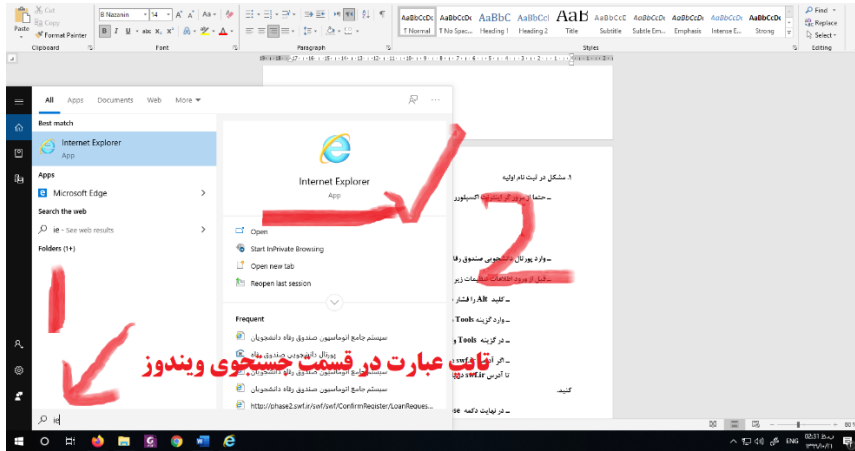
Cut
Copy
Paste
Format Painter
Clipboard
B Nazanin
14
Font
Paragraph
AaBbCcDc
¶ Normal
AaBbCcDc
¶ No Spac...
AaBbC
Heading 1
AaBbCcl
Heading 2
AaB
Title
AaBbCcC
Subtitle
AaBbCcDc
Subtle Em...
AaBbCcDc
Emphasis
AaBbCcDc
Intense E...
AaBbCcDc
Strong
Styles
Find
Replace
Select
Editing

All Apps Documents Web More

Best match
Internet Explorer
App
Apps
Microsoft Edge
Search the web
ie - See web results
Folders (1+)

Internet Explorer
App
Open
Start InPrivate Browsing
Open new tab
Reopen last session

Frequent
سیستم جامع اتوماسیون صندوق رفاه دانشجویان
پورتال دانشجویی صندوق رفاه
سیستم جامع اتوماسیون صندوق رفاه دانشجویان
سیستم جامع اتوماسیون صندوق رفاه دانشجویان
http://phase2.swf.ir/swf/ConfirmRegister/LoanReques...

۱. مشکل در ثبت نام اولیه
- حتما از مرورگر اینترنت اکسپلورر
- وارد پورتال دانشجویی صندوق رفاه
- قبل از ورود اطلاعات صفحات زیر
- کلید Alt را فشار
- وارد گزینه Tools
- در گزینه Tools و
- در swf.ir
تا آدرس
کنید
- در نهایت دکمه close

تایپ عبارت در قسمت جستجوی ویندوز

ie

ENG
02:31